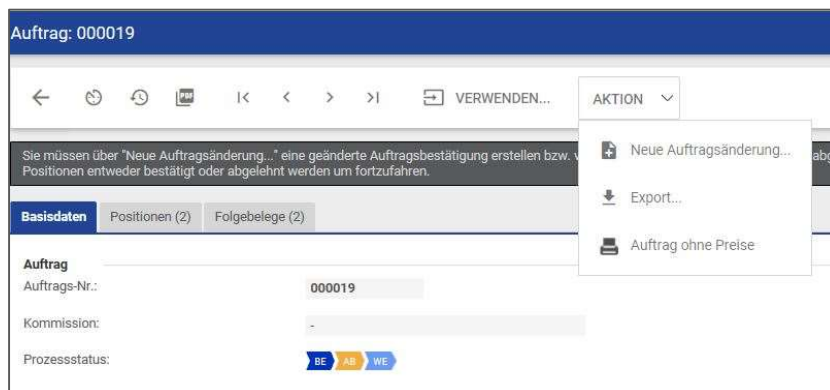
Auftrag: 000019

VERWENDEN...

AKTION

Sie müssen über "Neue Auftragsänderung..." eine geänderte Auftragsbestätigung erstellen bzw. v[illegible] abg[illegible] Positionen entweder bestätigt oder abgelehnt werden um fortzufahren.

Neue Auftragsänderung...

Export...

Auftrag ohne Preise

Basisdaten | Positionen (2) | Folgebelege (2)

Auftrag

Auftrags-Nr.: 000019

Kommission: -

Prozessstatus: BE AB WE